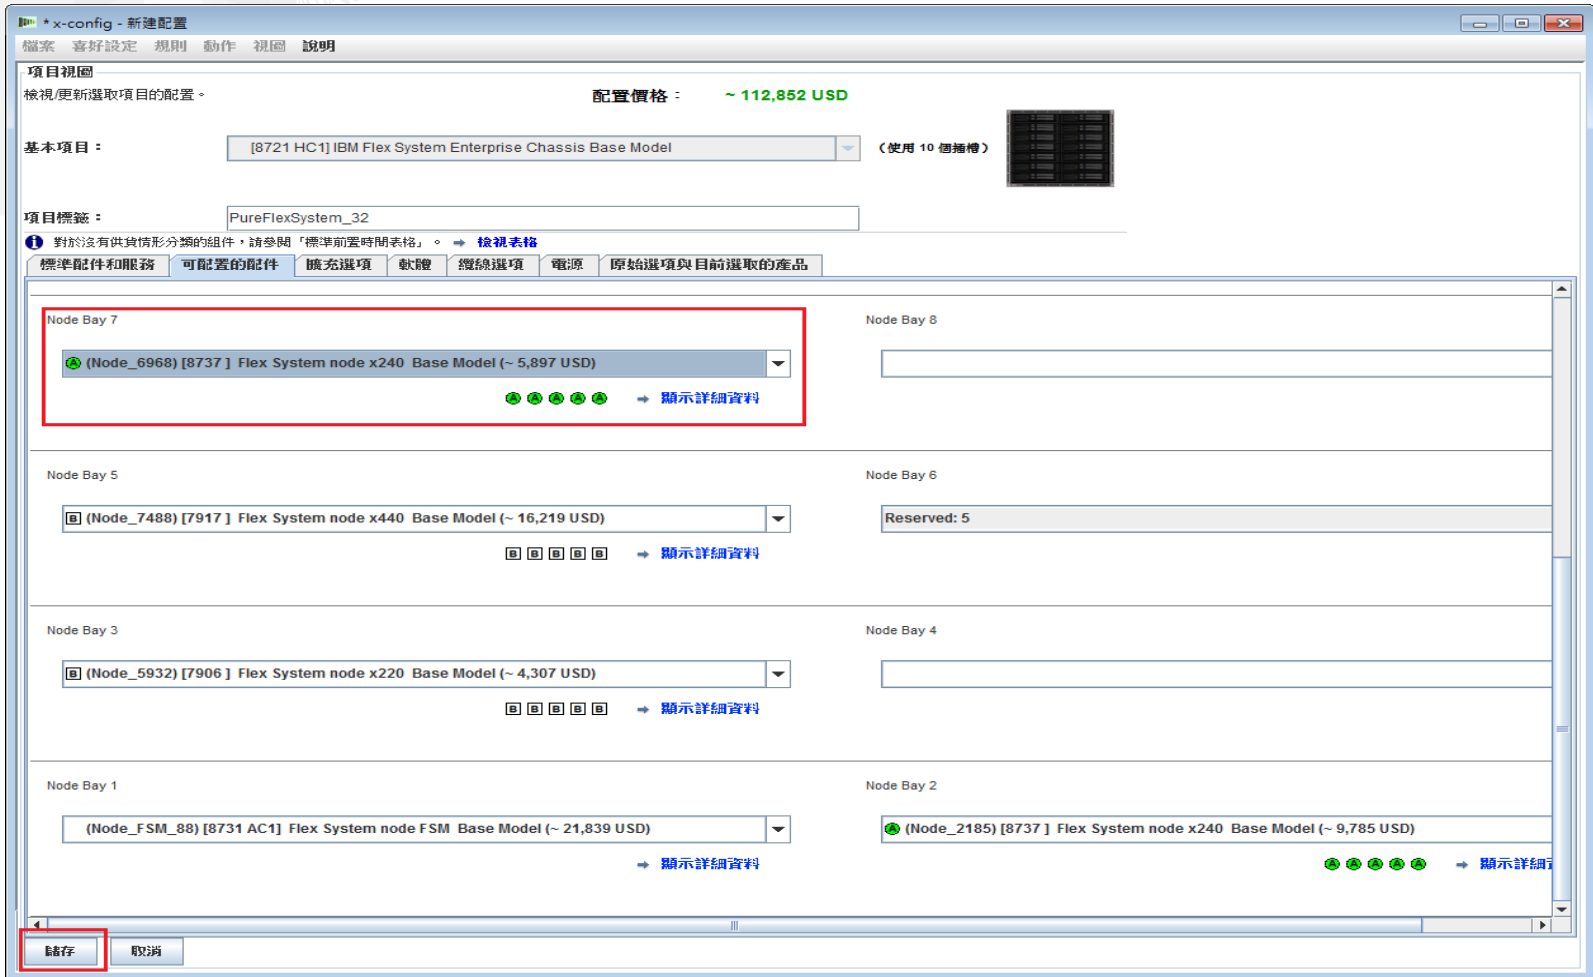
* x-config - 新建配置

檔案 喜好設定 規則 動作 視圖 說明

項目視圖

檢視/更新選取項目的配置。

配置價格： ~ 112,852 USD

基本項目： [8721 HC1] IBM Flex System Enterprise Chassis Base Model （使用 10 個插槽）

項目標籤： PureFlexSystem_32

對於沒有供貨情形分類的組件，請參閱「標準前置時間表格」。 → 檢視表格

標準配件和服務 | 可配置的配件 | 擴充選項 | 軟體 | 纜線選項 | 電源 | 原始選項與目前選取的產品

Node Bay 7

A (Node_6968) [8737 ] Flex System node x240 Base Model (~ 5,897 USD)

A A A A A → 顯示詳細資料

Node Bay 8

Node Bay 5

B (Node_7488) [7917 ] Flex System node x440 Base Model (~ 16,219 USD)

B B B B B → 顯示詳細資料

Node Bay 6

Reserved: 5

Node Bay 3

B (Node_5932) [7906 ] Flex System node x220 Base Model (~ 4,307 USD)

B B B B B → 顯示詳細資料

Node Bay 4

Node Bay 1

(Node_FSM_88) [8731 AC1] Flex System node FSM Base Model (~ 21,839 USD)

→ 顯示詳細資料

Node Bay 2

A (Node_2185) [8737 ] Flex System node x240 Base Model (~ 9,785 USD)

A A A A A → 顯示詳細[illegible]

儲存 取消